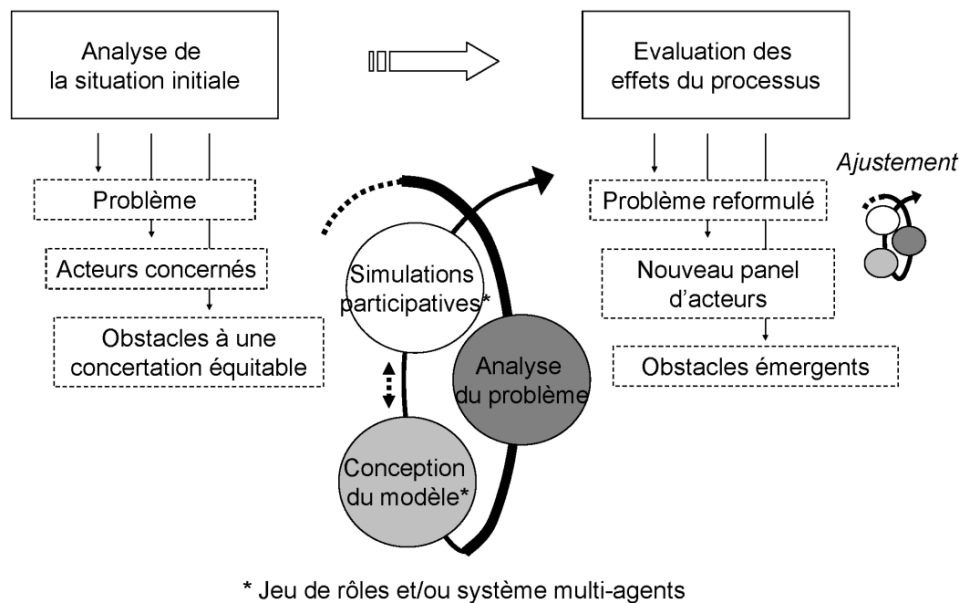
Analyse de la situation initiale

Evaluation des effets du processus

Problème

Acteurs concernés

Obstacles à une concertation équitable

Simulations participatives*

Analyse du problème

Conception du modèle*

Problème reformulé

Nouveau panel d'acteurs

Obstacles émergents

Ajustement

* Jeu de rôles et/ou système multi-agents